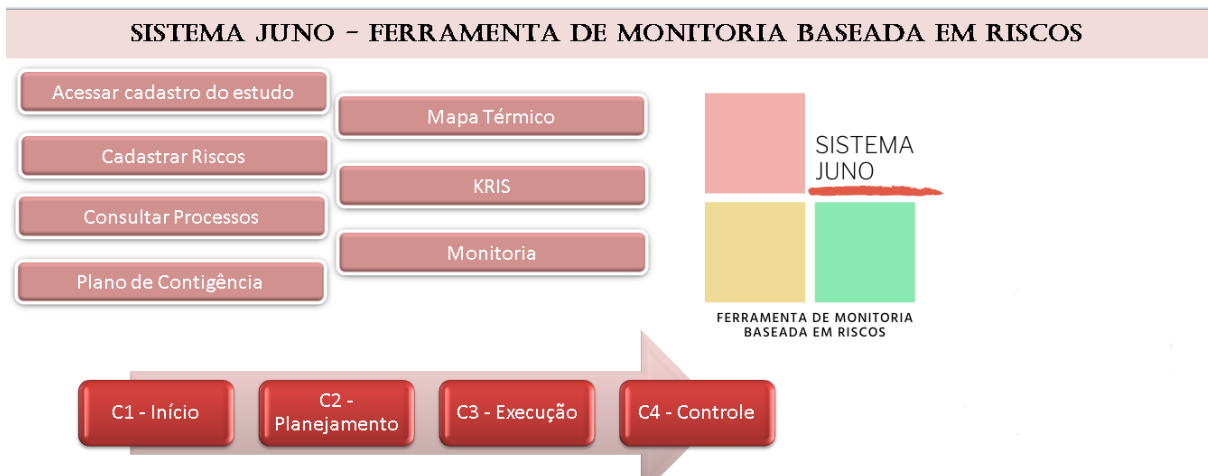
SISTEMA JUNO - FERRAMENTA DE MONITORIA BASEADA EM RISCOS

Acessar cadastro do estudo

Cadastrar Riscos

Consultar Processos

Plano de Contigência

Mapa Térmico

KRIS

Monitoria

SISTEMA JUNO

FERRAMENTA DE MONITORIA BASEADA EM RISCOS

C1 - Início

C2 - Planejamento

C3 - Execução

C4 - Controle